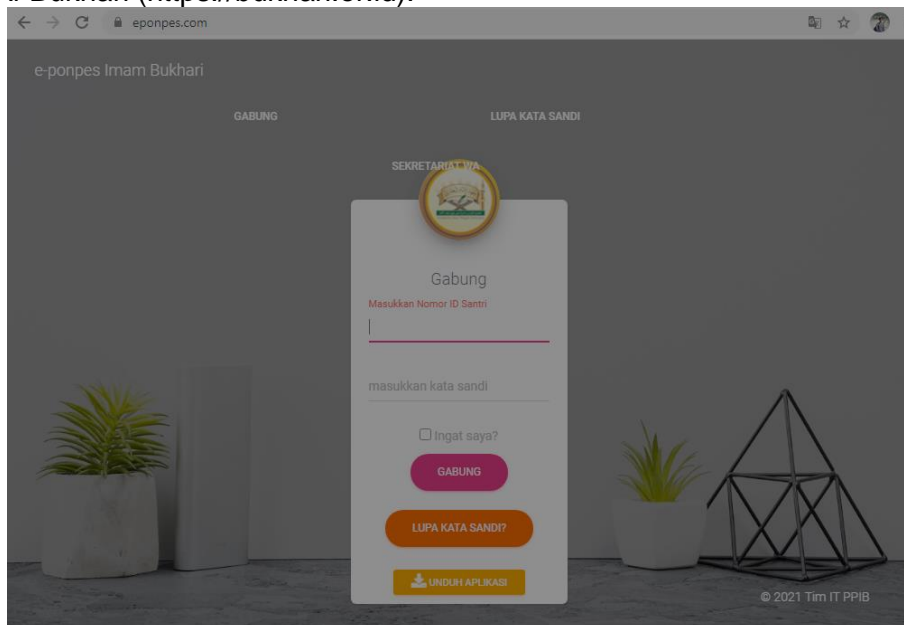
i Bukhari (https://bukharionila).

eponpes.com

e-ponpes Imam Bukhari

GABUNG

LUPA KATA SANDI

SEKRETARIAT WA

Gabung

Masukkan Nomor ID Santri

masukkan kata sandi

Ingat saya?

GABUNG

LUPA KATA SANDI?

UNDUH APLIKASI

© 2021 Tim IT PPIB